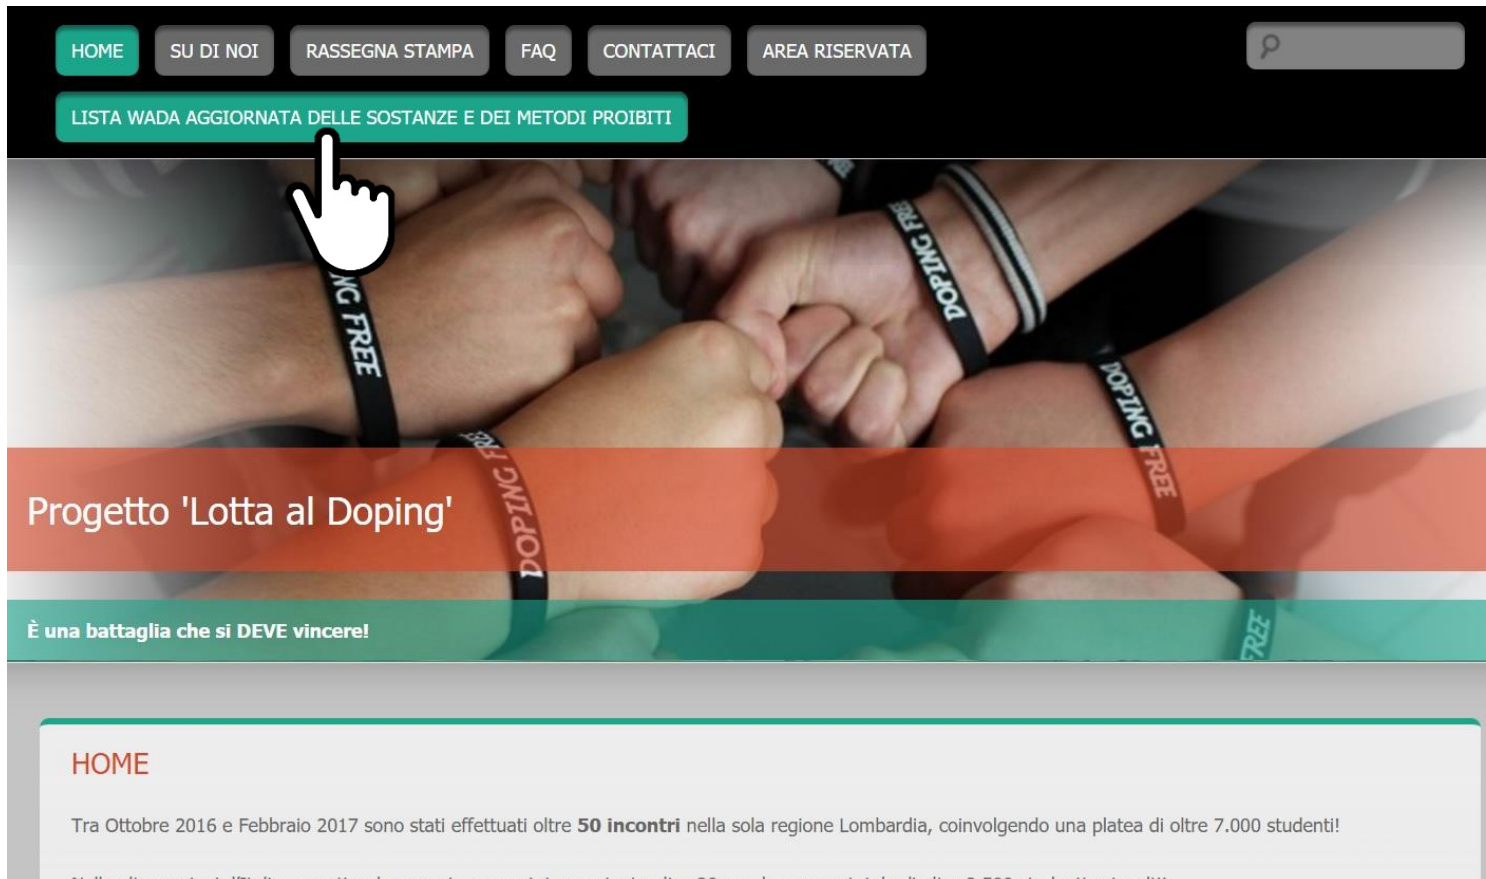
HOME SU DI NOI RASSEGNA STAMPA FAQ CONTATTACI AREA RISERVATA

LISTA WADA AGGIORNATA DELLE SOSTANZE E DEI METODI PROIBITI

NG FREE DOPING FREE DOPING FREE DOPING FREE

Progetto 'Lotta al Doping'

È una battaglia che si DEVE vincere!

HOME

Tra Ottobre 2016 e Febbraio 2017 sono stati effettuati oltre **50 incontri** nella sola regione Lombardia, coinvolgendo una platea di oltre 7.000 studenti!

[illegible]